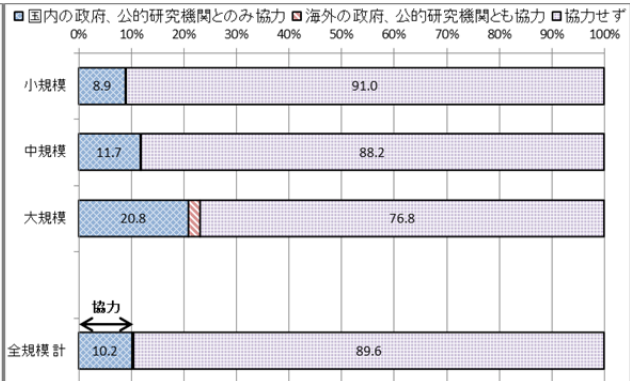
国内の政府、公的研究機関とのみ協力 海外の政府、公的研究機関とも協力 協力せず

0% 10% 20% 30% 40% 50% 60% 70% 80% 90% 100%

| | | | |
|---|---|---|---|
| 小規模 | 8.9 | | 91.0 |
| 中規模 | 11.7 | | 88.2 |
| 大規模 | 20.8 | | 76.8 |
| 全規模計 | 10.2 | | 89.6 |

協力